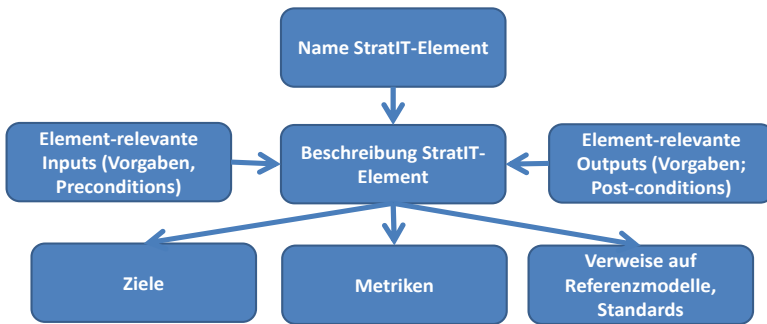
Name StratIT-Element

Element-relevante Inputs (Vorgaben, Preconditions)

Beschreibung StratIT-Element

Element-relevante Outputs (Vorgaben; Post-conditions)

Ziele

Metriken

Verweise auf Referenzmodelle, Standards